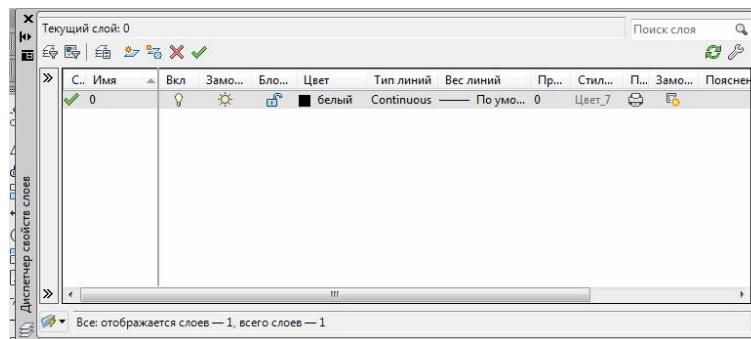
Текущий слой: 0

Поиск слоя

| С.. | Имя | Вкл | Замо... | Бло... | Цвет | Тип линий | Вес линий | Пр... | Стил... | П... | Замо... | Пояснен |
|---|---|---|---|---|---|---|---|---|---|---|---|---|
| | 0 | | | | белый | Continuous | —— По умо... | 0 | Цвет_7 | | | |

Диспетчер свойств слоев

Все: отображается слоев — 1, всего слоев — 1